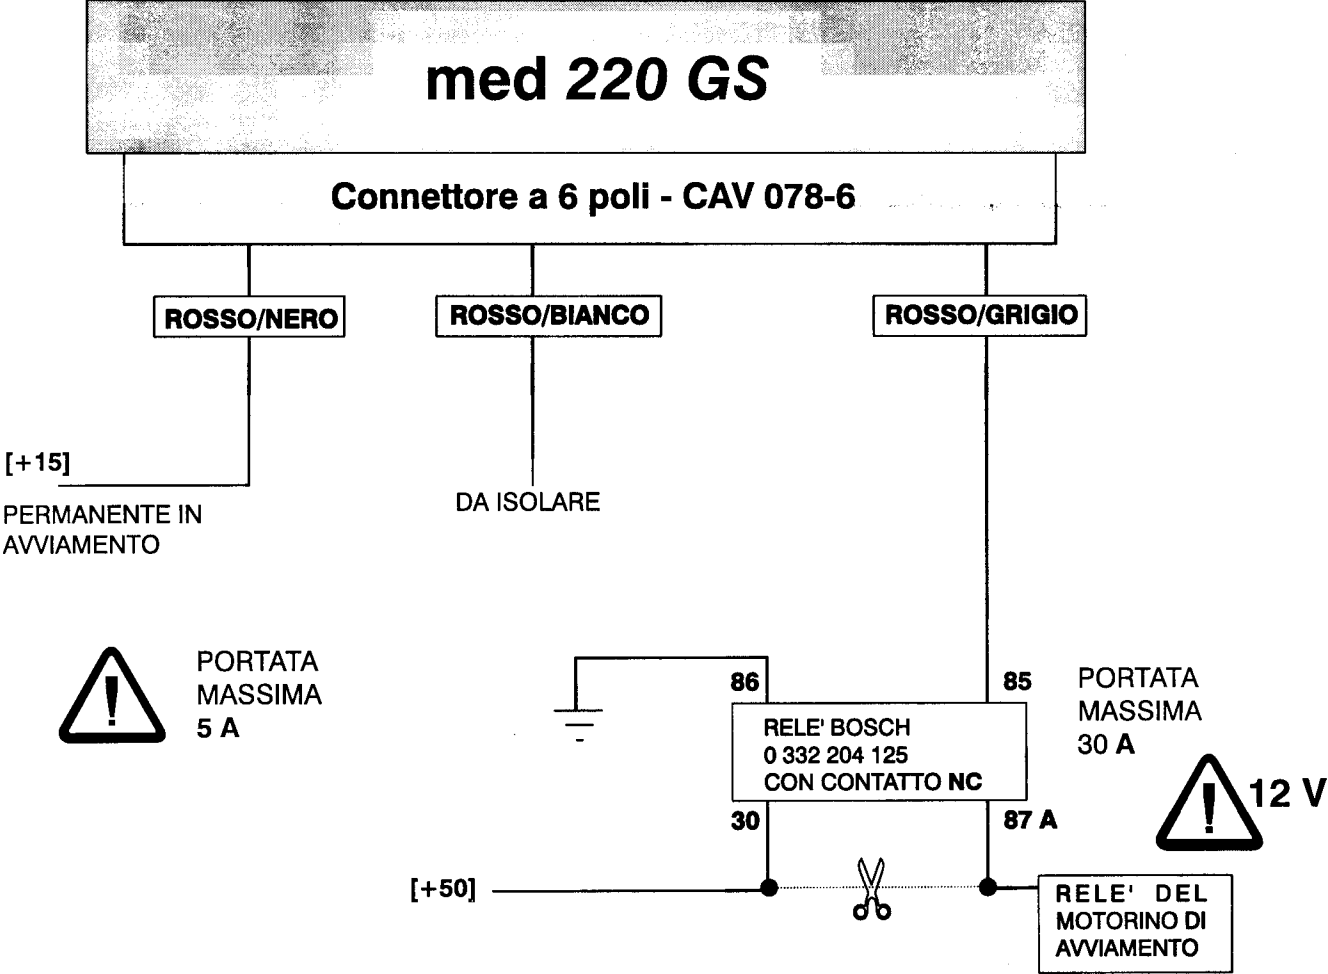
med 220 GS

Connettore a 6 poli - CAV 078-6

ROSSO/NERO

ROSSO/BIANCO

ROSSO/GRIGIO

[+15]

PERMANENTE IN AVVIAMENTO

DA ISOLARE

PORTATA MASSIMA 5 A

86

85

PORTATA MASSIMA 30 A

RELE' BOSCH
0 332 204 125
CON CONTATTO NC

12 V

30

87 A

[+50]

RELE' DEL MOTORINO DI AVVIAMENTO